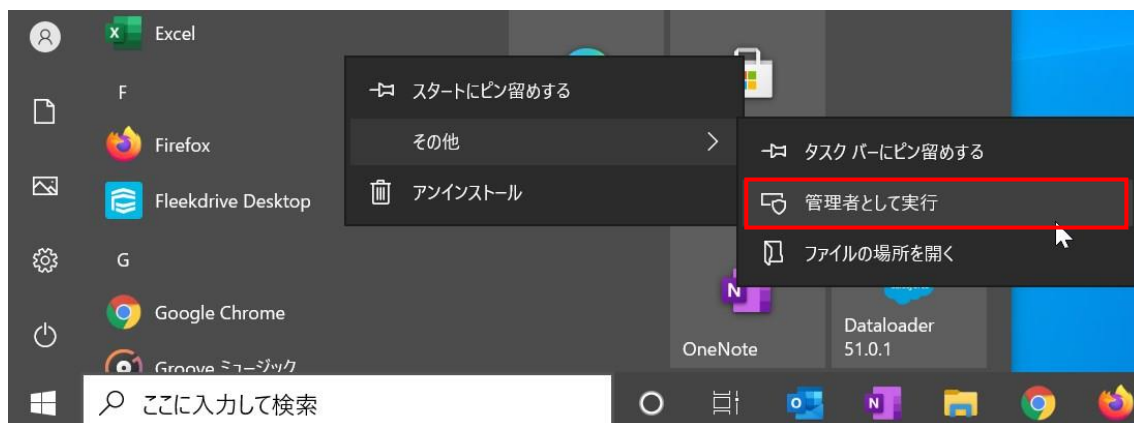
Excel
F
Firefox
Fleekdrive Desktop
G
Google Chrome
Groove ミュージック

スタートにピン留めする
その他
アンインストール

タスク バーにピン留めする
管理者として実行
ファイルの場所を開く

OneNote
Dataloader 51.0.1

ここに入力して検索